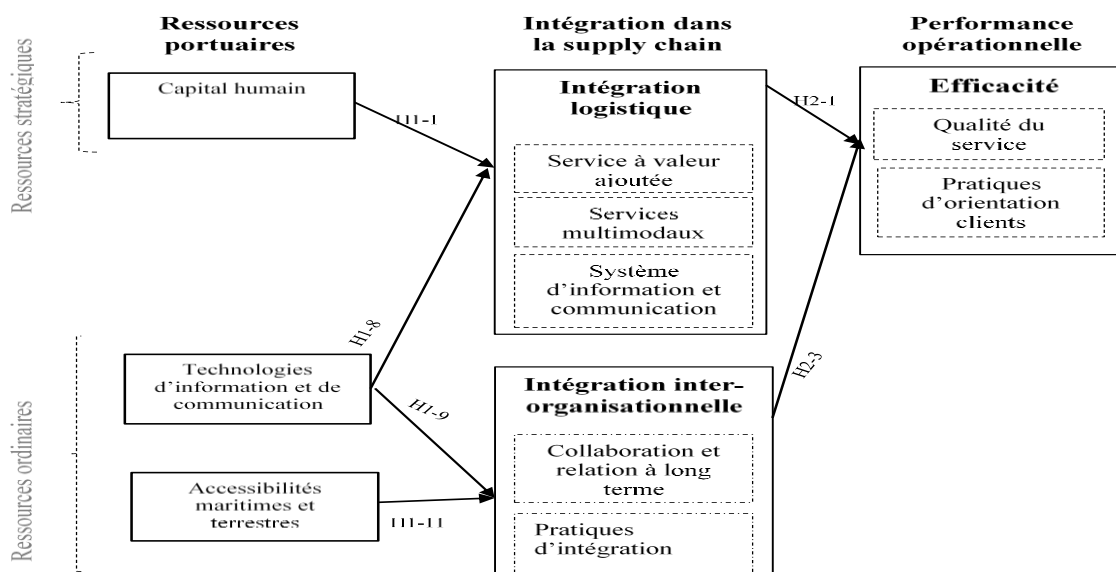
Ressources stratégiques

Ressources ordinaires

Ressources portuaires

Intégration dans la supply chain

Performance opérationnelle

Capital humain

H1-1

Intégration logistique

Service à valeur ajoutée

Services multimodaux

Système d'information et communication

H2-1

Efficacité

Qualité du service

Pratiques d'orientation clients

H1-8

Technologies d'information et de communication

H1-9

Intégration inter-organisationnelle

Collaboration et relation à long terme

Pratiques d'intégration

H2-3

Accessibilités maritimes et terrestres

H1-11